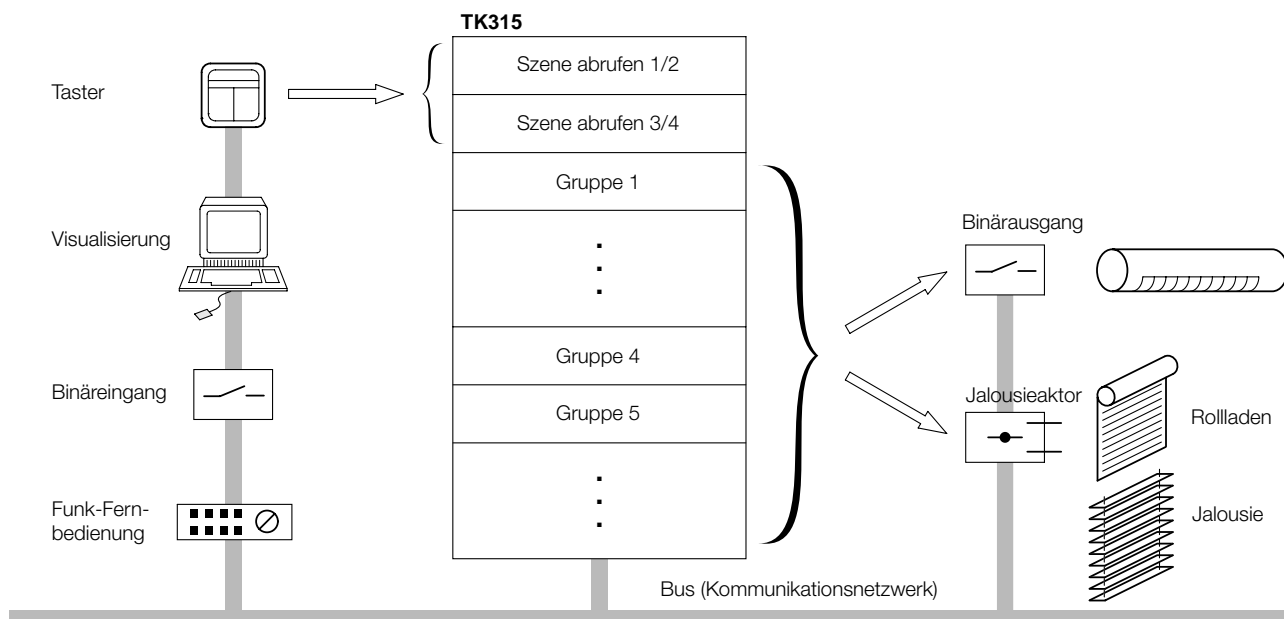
TK315

Taster

Szene abrufen 1/2

Szene abrufen 3/4

Gruppe 1

.
.
.

Gruppe 4

Gruppe 5

.
.
.

Visualisierung

Binäreingang

Funk-Fernbedienung

Binärausgang

Jalousieaktor

Rollladen

Jalousie

Bus (Kommunikationsnetzwerk)